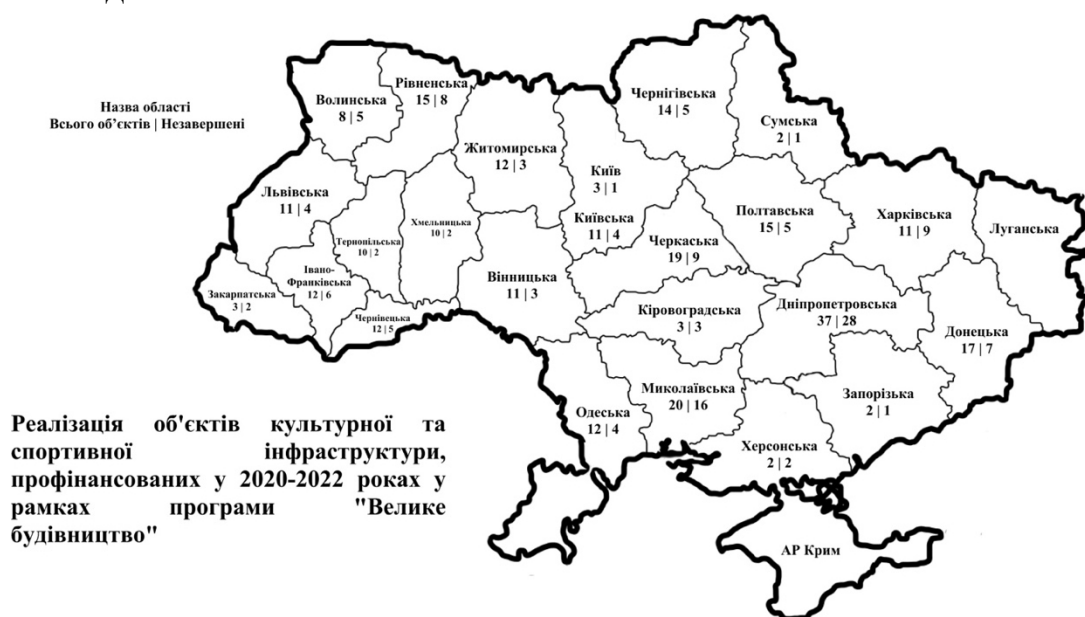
Назва області
Всього об'єктів | Незавершені

Волинська
8 | 5

Рівненська
15 | 8

Житомирська
12 | 3

Чернігівська
14 | 5

Сумська
2 | 1

Київ
3 | 1

Львівська
11 | 4

Хмельницька
10 | 2

Тернопільська
10 | 2

Київська
11 | 4

Полтавська
15 | 5

Харківська
11 | 9

Луганська

Черкаська
19 | 9

Івано-Франківська
12 | 6

Вінницька
11 | 3

Закарпатська
3 | 2

Чернівецька
12 | 5

Кіровоградська
3 | 3

Дніпропетровська
37 | 28

Донецька
17 | 7

Миколаївська
20 | 16

Одеська
12 | 4

Запорізька
2 | 1

Херсонська
2 | 2

АР Крим

Реалізація об'єктів культурної та спортивної інфраструктури, профінансованих у 2020-2022 роках у рамках програми "Велике будівництво"